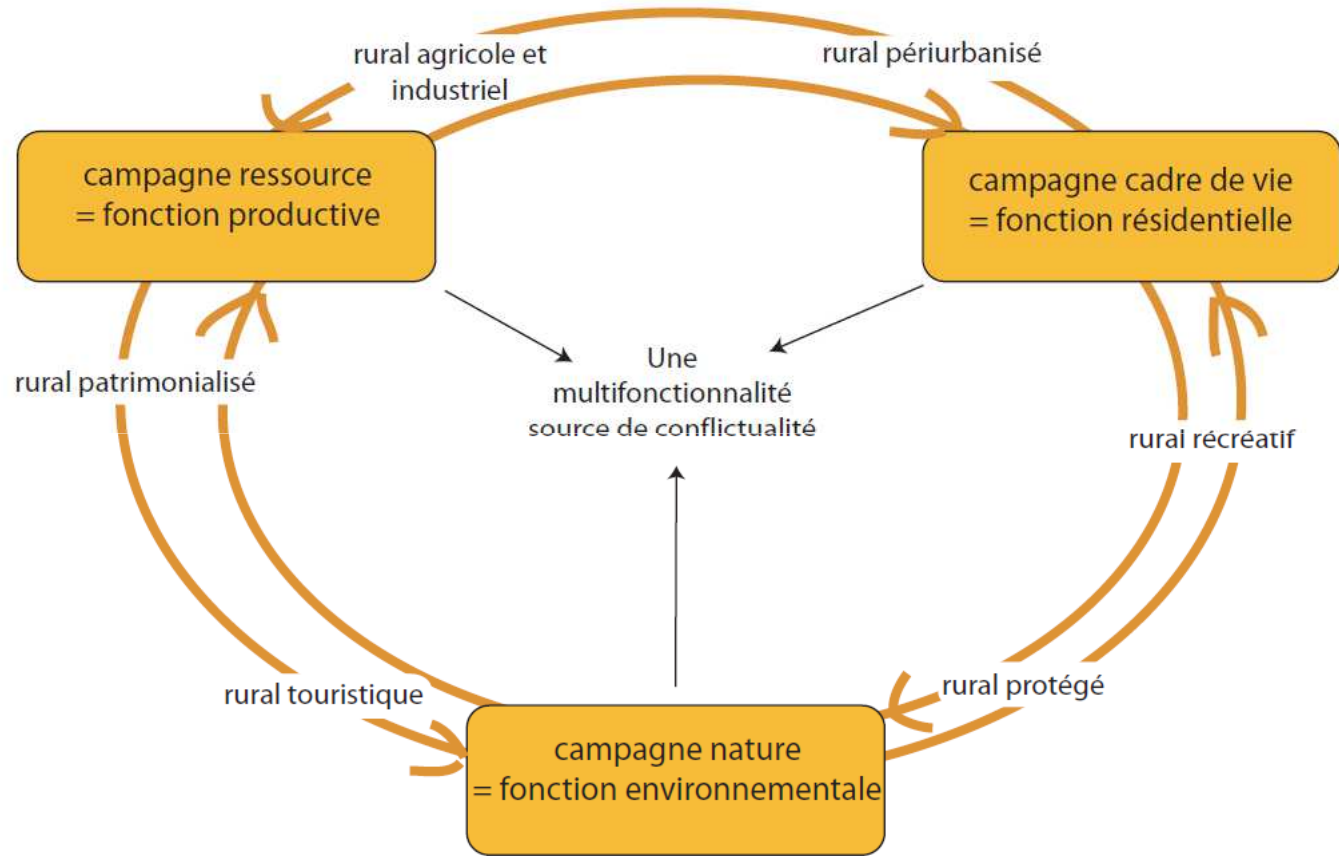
rural agricole et industriel

rural périurbanisé

campagne ressource
= fonction productive

campagne cadre de vie
= fonction résidentielle

rural patrimonialisé

Une multifonctionnalité source de conflictualité

rural récréatif

rural touristique

rural protégé

campagne nature
= fonction environnementale